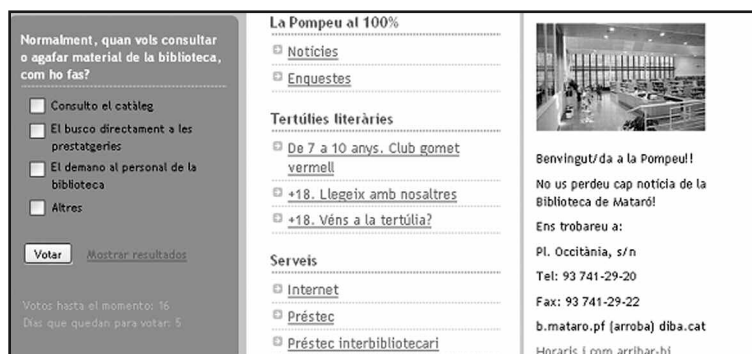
Normalment, quan vols consultar o agafar material de la biblioteca, com ho fas?

Consulto el catàleg

El busco directament a les prestatgeries

El demano al personal de la biblioteca

Altres

Votar Mostrar resultados

Votos hasta el momento: 16
Días que quedan para votar: 5

La Pompeu al 100%

Notícies

Enquestes

Tertúlies literàries

De 7 a 10 anys. Club gomet vermell

+18. Llegeix amb nosaltres

+18. Véns a la tertúlia?

Serveis

Internet

Préstec

Préstec interbibliotecari

Benvingut/da a la Pompeu!!

No us perdeu cap notícia de la Biblioteca de Mataró!

Ens trobareu a:

Pl. Occitània, s/n

Tel: 93 741-29-20

Fax: 93 741-29-22

b.mataro.pf (arroba) diba.cat

Horaris i com arribar-hi